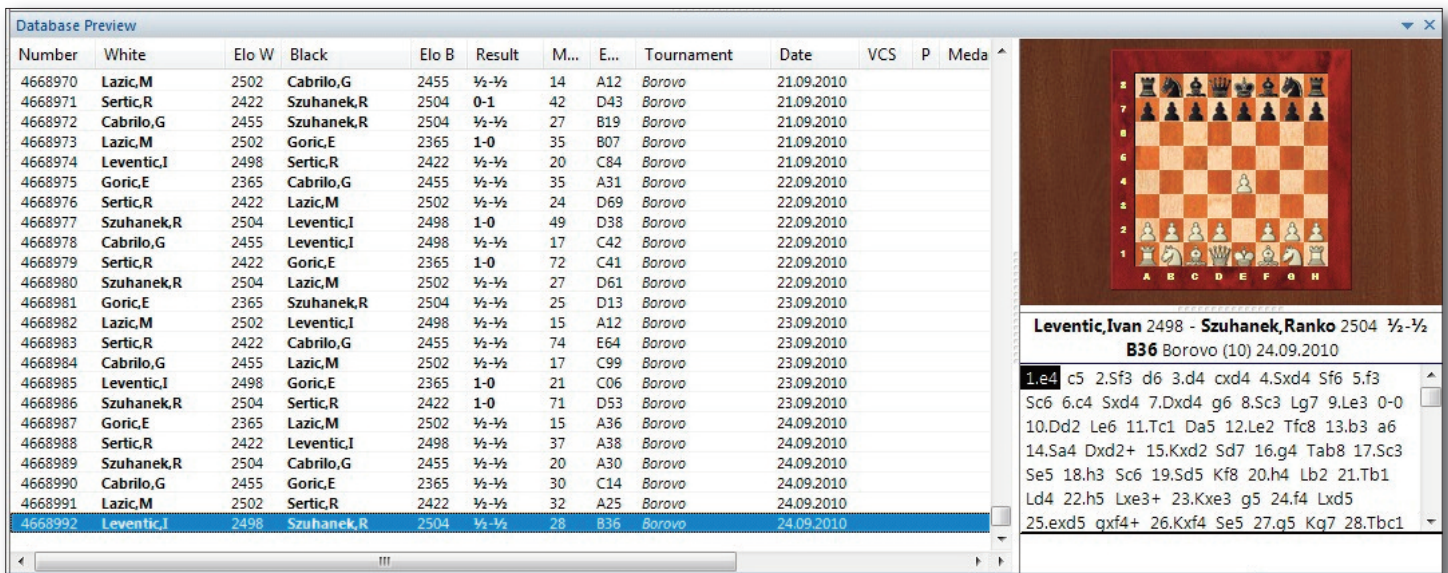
Database Preview

| Number | White | Elo W | Black | Elo B | Result | M... | E... | Tournament | Date | VCS | P | Meda |
|---|---|---|---|---|---|---|---|---|---|---|---|---|
| 4668970 | Lazic,M | 2502 | Cabrilo,G | 2455 | ½-½ | 14 | A12 | Borovo | 21.09.2010 | | | |
| 4668971 | Sertic,R | 2422 | Szuhanek,R | 2504 | 0-1 | 42 | D43 | Borovo | 21.09.2010 | | | |
| 4668972 | Cabrilo,G | 2455 | Szuhanek,R | 2504 | ½-½ | 27 | B19 | Borovo | 21.09.2010 | | | |
| 4668973 | Lazic,M | 2502 | Goric,E | 2365 | 1-0 | 35 | B07 | Borovo | 21.09.2010 | | | |
| 4668974 | Leventic,I | 2498 | Sertic,R | 2422 | ½-½ | 20 | C84 | Borovo | 21.09.2010 | | | |
| 4668975 | Goric,E | 2365 | Cabrilo,G | 2455 | ½-½ | 35 | A31 | Borovo | 22.09.2010 | | | |
| 4668976 | Sertic,R | 2422 | Lazic,M | 2502 | ½-½ | 24 | D69 | Borovo | 22.09.2010 | | | |
| 4668977 | Szuhanek,R | 2504 | Leventic,I | 2498 | 1-0 | 49 | D38 | Borovo | 22.09.2010 | | | |
| 4668978 | Cabrilo,G | 2455 | Leventic,I | 2498 | ½-½ | 17 | C42 | Borovo | 22.09.2010 | | | |
| 4668979 | Sertic,R | 2422 | Goric,E | 2365 | 1-0 | 72 | C41 | Borovo | 22.09.2010 | | | |
| 4668980 | Szuhanek,R | 2504 | Lazic,M | 2502 | ½-½ | 27 | D61 | Borovo | 22.09.2010 | | | |
| 4668981 | Goric,E | 2365 | Szuhanek,R | 2504 | ½-½ | 25 | D13 | Borovo | 23.09.2010 | | | |
| 4668982 | Lazic,M | 2502 | Leventic,I | 2498 | ½-½ | 15 | A12 | Borovo | 23.09.2010 | | | |
| 4668983 | Sertic,R | 2422 | Cabrilo,G | 2455 | ½-½ | 74 | E64 | Borovo | 23.09.2010 | | | |
| 4668984 | Cabrilo,G | 2455 | Lazic,M | 2502 | ½-½ | 17 | C99 | Borovo | 23.09.2010 | | | |
| 4668985 | Leventic,I | 2498 | Goric,E | 2365 | 1-0 | 21 | C06 | Borovo | 23.09.2010 | | | |
| 4668986 | Szuhanek,R | 2504 | Sertic,R | 2422 | 1-0 | 71 | D53 | Borovo | 23.09.2010 | | | |
| 4668987 | Goric,E | 2365 | Lazic,M | 2502 | ½-½ | 15 | A36 | Borovo | 24.09.2010 | | | |
| 4668988 | Sertic,R | 2422 | Leventic,I | 2498 | ½-½ | 37 | A38 | Borovo | 24.09.2010 | | | |
| 4668989 | Szuhanek,R | 2504 | Cabrilo,G | 2455 | ½-½ | 20 | A30 | Borovo | 24.09.2010 | | | |
| 4668990 | Cabrilo,G | 2455 | Goric,E | 2365 | ½-½ | 30 | C14 | Borovo | 24.09.2010 | | | |
| 4668991 | Lazic,M | 2502 | Sertic,R | 2422 | ½-½ | 32 | A25 | Borovo | 24.09.2010 | | | |
| 4668992 | Leventic,I | 2498 | Szuhanek,R | 2504 | ½-½ | 28 | B36 | Borovo | 24.09.2010 | | | |

8 7 6 5 4 3 2 1
A B C D E F G H

Leventic,Ivan 2498 - Szuhanek,Ranko 2504 ½-½
B36 Borovo (10) 24.09.2010

1.e4 c5 2.Sf3 d6 3.d4 cxd4 4.Sxd4 Sf6 5.f3 Sc6 6.c4 Sxd4 7.Dxd4 g6 8.Sc3 Lg7 9.Le3 0-0 10.Dd2 Le6 11.Tc1 Da5 12.Le2 Tfc8 13.b3 a6 14.Sa4 Dxd2+ 15.Kxd2 Sd7 16.g4 Tab8 17.Sc3 Se5 18.h3 Sc6 19.Sd5 Kf8 20.h4 Lb2 21.Tb1 Ld4 22.h5 Lxe3+ 23.Kxe3 g5 24.f4 Lxd5 25.exd5 gxf4+ 26.Kxf4 Se5 27.g5 Kg7 28.Tbc1